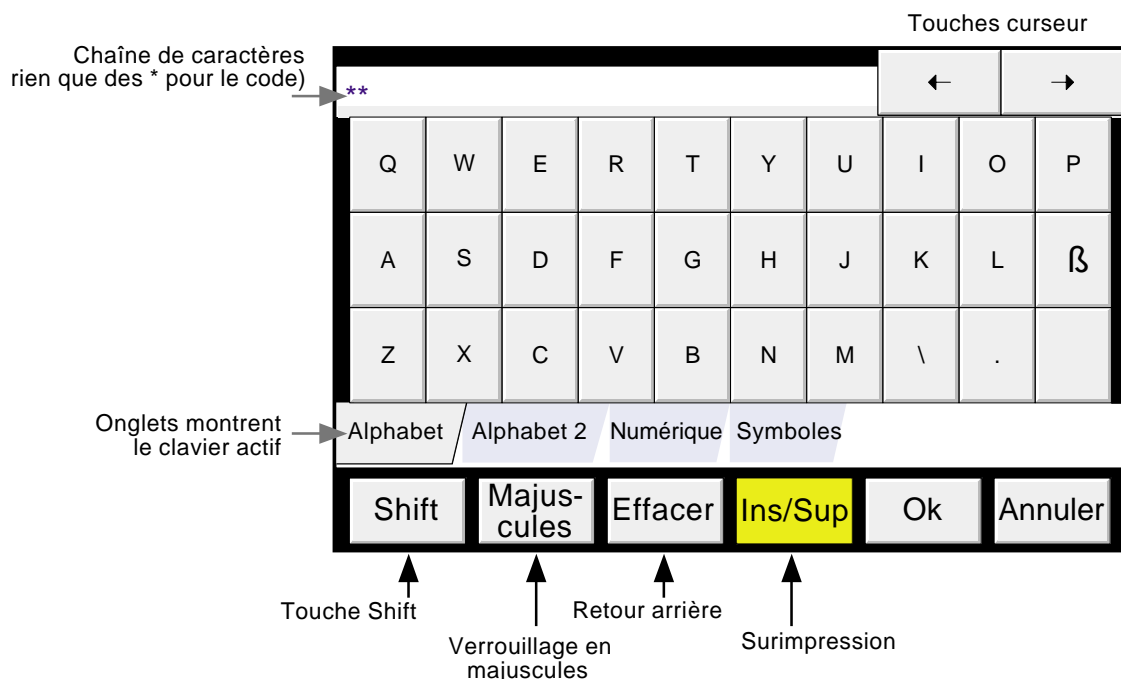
Touches curseur

Chaîne de caractères rien que des * pour le code)

**

← →

Q W E R T Y U I O P

A S D F G H J K L ß

Z X C V B N M \ .

Onglets montrent le clavier actif

Alphabet | Alphabet 2 | Numérique | Symboles

Shift | Majuscules | Effacer | Ins/Sup | Ok | Annuler

Touche Shift

Verrouillage en majuscules

Retour arrière

Surimpression